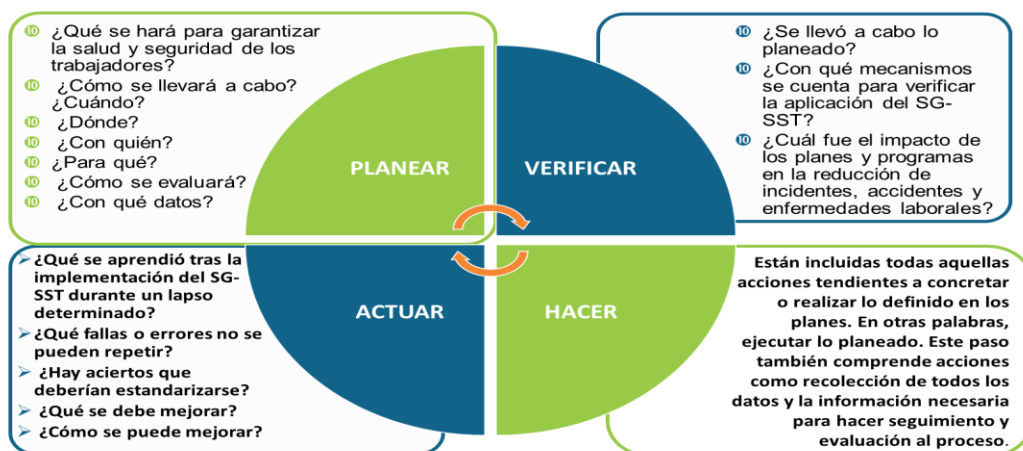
¿Qué se hará para garantizar la salud y seguridad de los trabajadores?
¿Cómo se llevará a cabo? ¿Cuándo?
¿Dónde?
¿Con quién?
¿Para qué?
¿Cómo se evaluará?
¿Con qué datos?

¿Se llevó a cabo lo planeado?
¿Con qué mecanismos se cuenta para verificar la aplicación del SG-SST?
¿Cuál fue el impacto de los planes y programas en la reducción de incidentes, accidentes y enfermedades laborales?

PLANEAR

VERIFICAR

ACTUAR

HACER

¿Qué se aprendió tras la implementación del SG-SST durante un lapso determinado?
¿Qué fallas o errores no se pueden repetir?
¿Hay aciertos que deberían estandarizarse?
¿Qué se debe mejorar?
¿Cómo se puede mejorar?

Están incluidas todas aquellas acciones tendientes a concretar o realizar lo definido en los planes. En otras palabras, ejecutar lo planeado. Este paso también comprende acciones como recolección de todos los datos y la información necesaria para hacer seguimiento y evaluación al proceso.